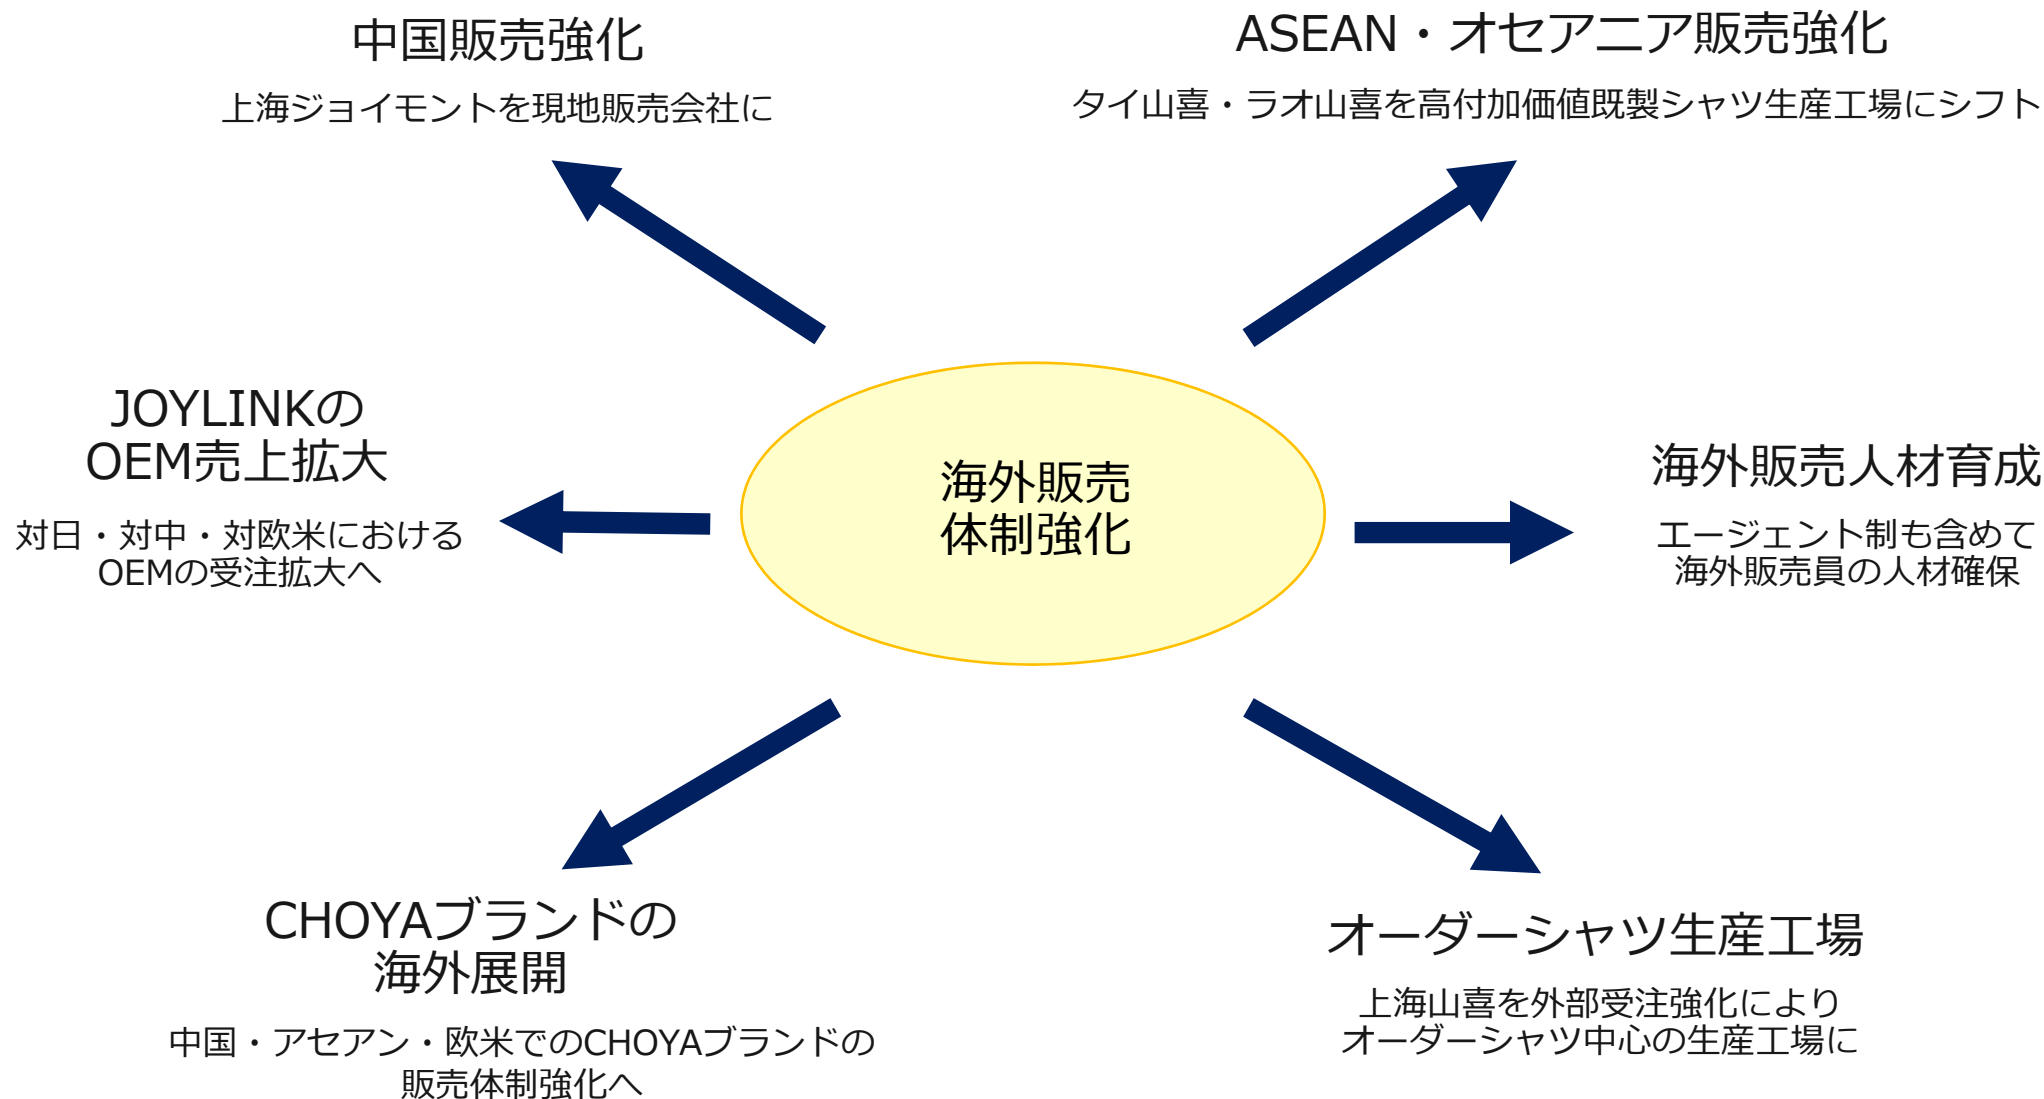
中国販売強化

上海ジョイモントを現地販売会社に

ASEAN・オセアニア販売強化

タイ山喜・ラオ山喜を高付加価値既製シャツ生産工場にシフト

JOYLINKの
OEM売上拡大

対日・対中・対欧米における
OEMの受注拡大へ

海外販売
体制強化

海外販売人材育成

エージェント制も含めて
海外販売員の人材確保

CHOYAブランドの
海外展開

中国・アセアン・欧米でのCHOYAブランドの
販売体制強化へ

オーダーシャツ生産工場

上海山喜を外部受注強化により
オーダーシャツ中心の生産工場に